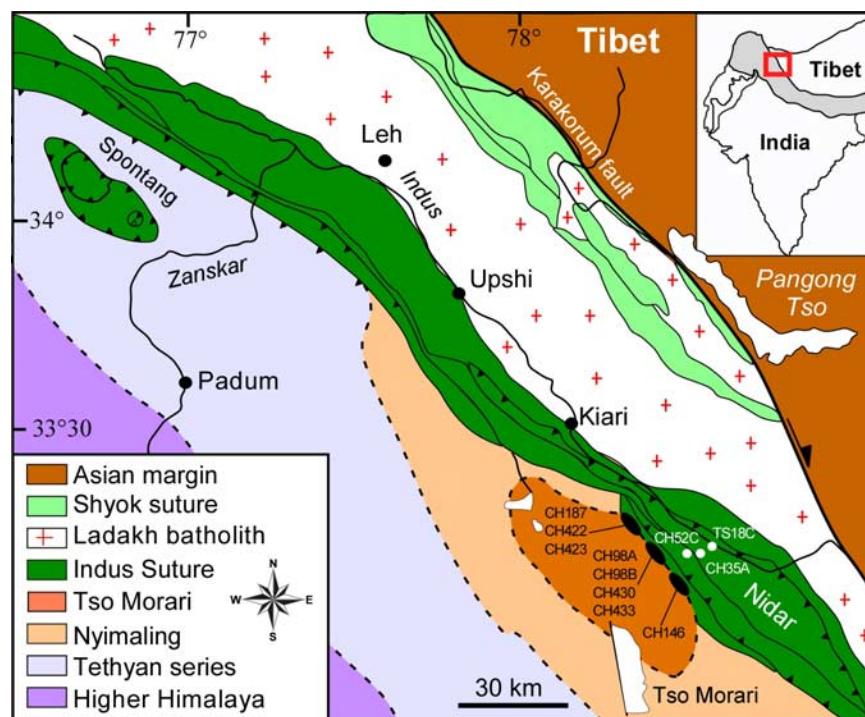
77°
78°
Tibet
Tibet
India
Karakorum fault
Spontang
Leh
Indus
34°
Zanskar
Upshi
Pangong Tso
Padum
33°30
Kiari
Asian margin
Shyok suture
Ladakh batholith
Indus Suture
Tso Morari
Nyimaling
Tethyan series
Higher Himalaya
N
W
E
S
CH187
CH422
CH423
CH98A
CH98B
CH430
CH433
CH146
CH52C
TS18C
CH35A
Nidar
30 km
Tso Morari